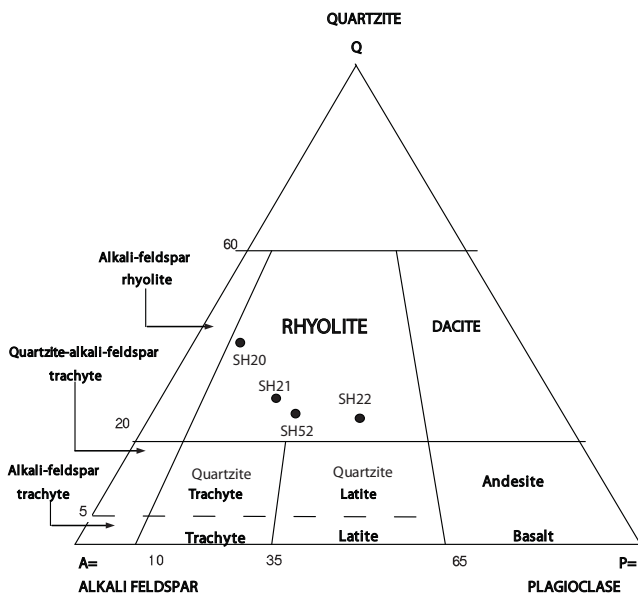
QUARTZITE

Q

60

Alkali-feldspar rhyolite

RHYOLITE

DACITE

Quartzite-alkali-feldspar trachyte

SH20

SH21

SH22

SH52

20

Alkali-feldspar trachyte

Quartzite Trachyte

Quartzite Latite

Andesite

5

Trachyte

Latite

Basalt

A=

10

35

65

P=

ALKALI FELDSPAR

PLAGIOCLASE